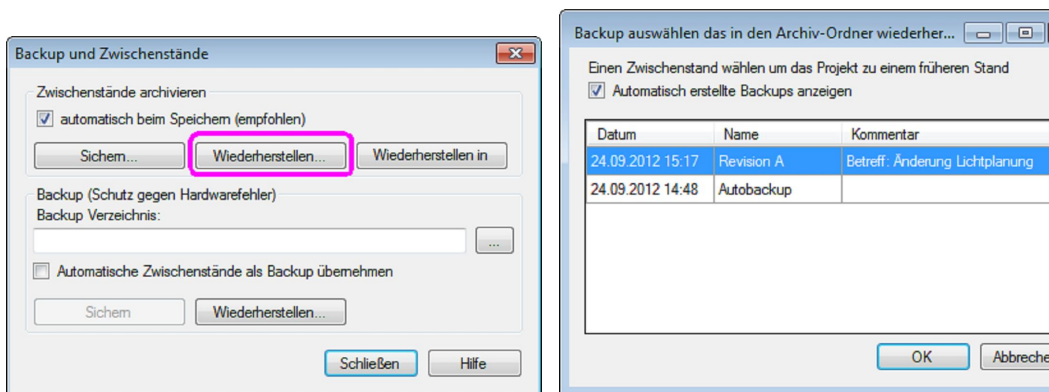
Backup und Zwischenstände

Zwischenstände archivieren

automatisch beim Speichern (empfohlen)

Sichern...
Wiederherstellen...
Wiederherstellen in

Backup (Schutz gegen Hardwarefehler)
Backup Verzeichnis:

...

Automatische Zwischenstände als Backup übernehmen

Sichern
Wiederherstellen...

Schließen
Hilfe

Backup auswählen das in den Archiv-Ordner wiederher...

Einen Zwischenstand wählen um das Projekt zu einem früheren Stand
Automatisch erstellte Backups anzeigen

| Datum | Name | Kommentar |
|---|---|---|
| 24.09.2012 15:17 | Revision A | Betreff: Änderung Lichtplanung |
| 24.09.2012 14:48 | Autobackup | |

OK
Abbreche